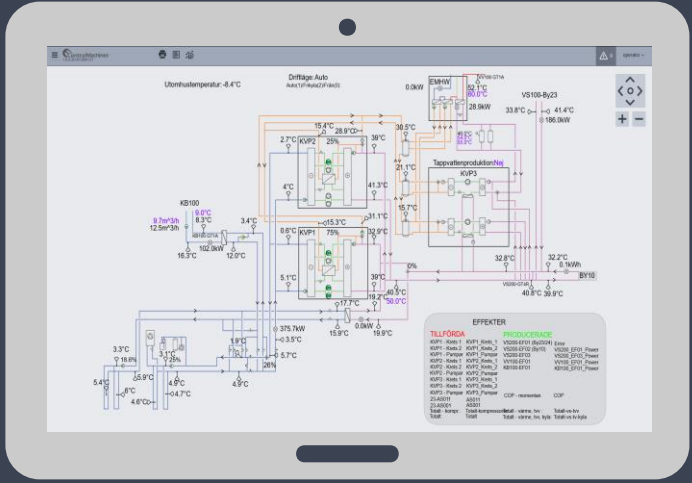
GreenMatchines

operator

Utomhustemperatur: -8.4°C

Driftläge: Auto
Auto(1)/Frikyla(2)/Fvärd(3)

EMHW

0.0kW

52.1°C
60.0°C
28.9kW

VS100-By23
33.8°C
41.4°C
186.9kW

15.4°C
28.9°C
25%
2.7°C
KVP2
39°C
30.5°C

Tappvattenproduktion:Nej
KVP3

21.1°C

4°C
41.3°C

15.7°C

KB100
9.7m³/h
12.5m³/h
9.0°C
8.3°C
3.4°C
102.9kW
16.3°C
12.0°C

15.3°C
31.1°C
0.6°C
KVP1
75%
32.9°C

5.1°C
39°C
0%
32.8°C
32.2°C
0.1kWh
BY10
40.5°C
50.0°C
40.8°C
39.9°C

17.7°C
19.2°C
375.7kW
15.9°C
0.0kW
19.9°C

3.3°C
18.6%
3.1°C
1.9°C
3.5°C
5.7°C
5.4°C
5.9°C
26%
6°C
4.9°C
4.7°C
4.6°C
4.9°C
26%

EFFEKTER
TILLFÖRDA
PRODUCERADE

KVP1 - Krets 1 KVP1_Krets_1
KVP1 - Krets 2 KVP1_Krets_2
KVP1 - Pumpar KVP1_Pumpar
KVP2 - Krets 1 KVP2_Krets_1
KVP2 - Krets 2 KVP2_Krets_2
KVP2 - Pumpar KVP2_Pumpar
KVP3 - Krets 1 KVP3_Krets_1
KVP3 - Krets 2 KVP3_Krets_2
KVP3 - Pumpar KVP3_Pumpar
23-AS001 AS001
23-AS001 AS001
Totalt - kompr. Totalt-kompressorer
Totalt Totalt

VS200-EF01 (By23/24) Error
VS200-EF02 (By10) VS200_EF01_Power
VS300-EF03 VS200_EF02_Power
VV100-EF01 VV100_EF01_Power
KB100-EF01 KB100_EF01_Power

COP - momentan COP
Totalt - värme, tvv Totalt-vs-tvv
Totalt - värme, tvv, kyla Totalt-vs-tv-kyla